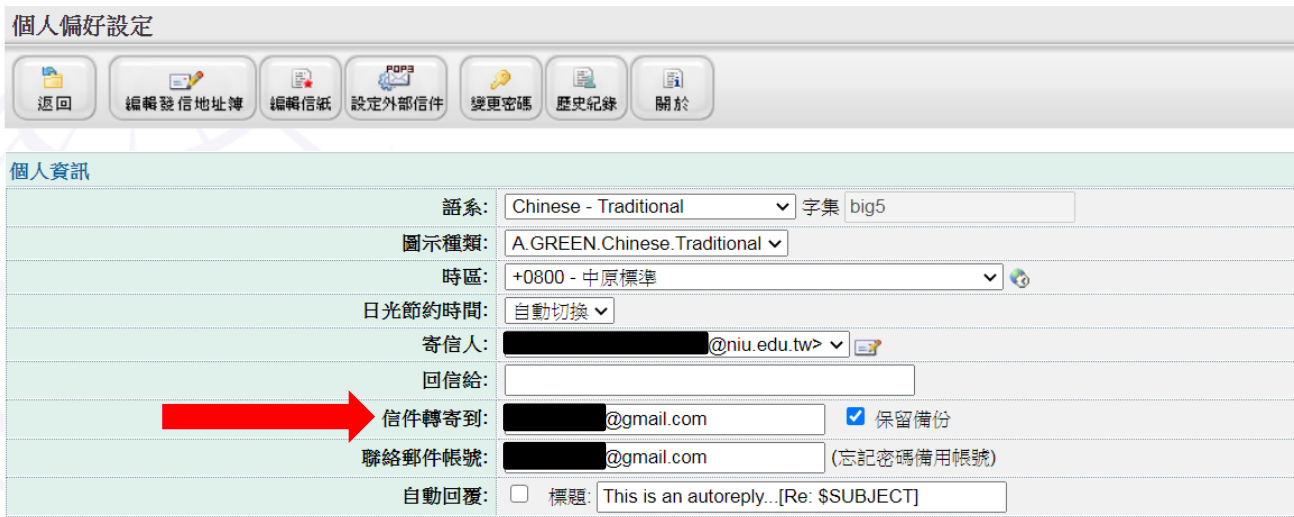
個人偏好設定

返回
編輯發信地址簿
編輯信紙
POP3
設定外部信件
變更密碼
歷史紀錄
關於

個人資訊

| | |
|---|---|
| 語系: | Chinese - Traditional 字集 big5 |
| 圖示種類: | A.GREEN.Chinese.Traditional |
| 時區: | +0800 - 中原標準 |
| 日光節約時間: | 自動切換 |
| 寄信人: | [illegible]@niu.edu.tw> |
| 回信給: | |
| 信件轉寄到: | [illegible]@gmail.com 保留備份 |
| 聯絡郵件帳號: | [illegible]@gmail.com (忘記密碼備用帳號) |
| 自動回覆: | 標題: This is an autoreply...[Re: $SUBJECT] |